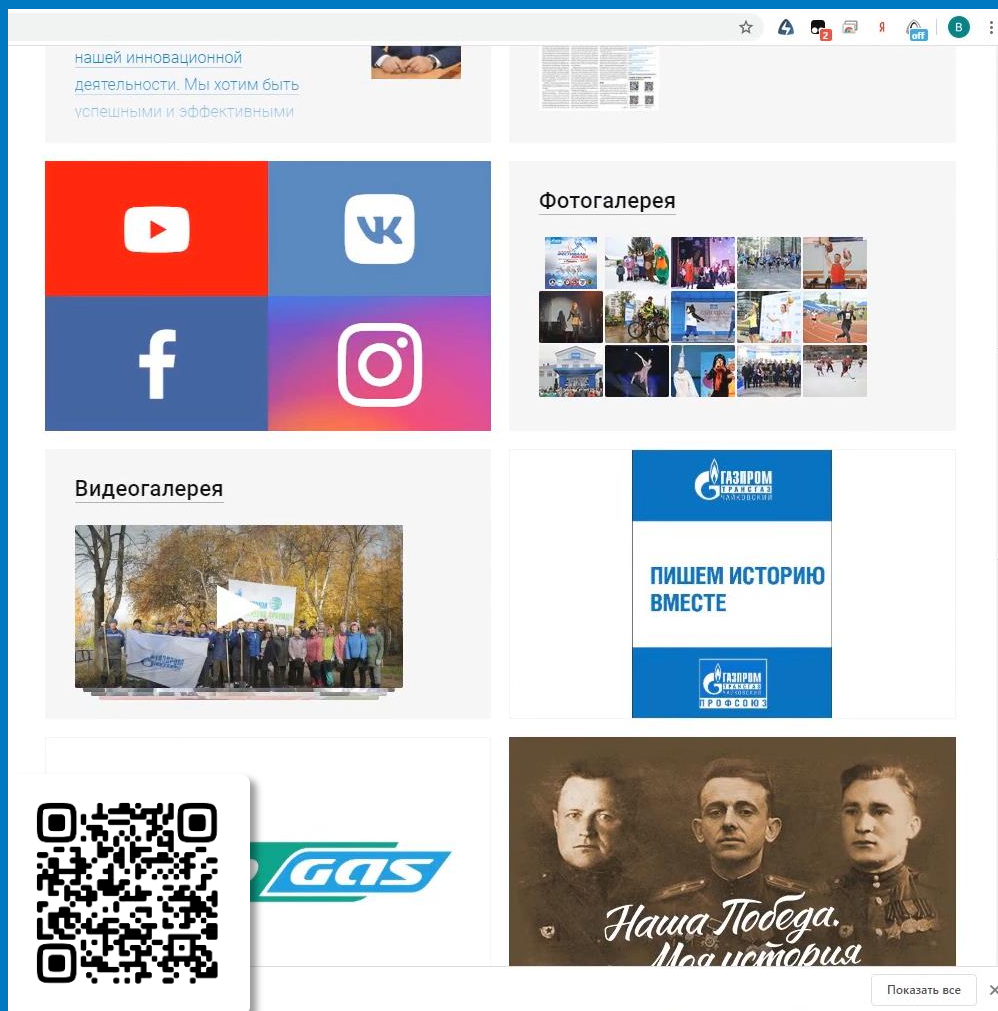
нашей инновационной деятельности. Мы хотим быть успешными и эффективными

Фотогалерея

Видеогалерея

ГАЗПРОМ ТРАНСГАЗ ЧАЙКОВСКИЙ

ПИШЕМ ИСТОРИЮ ВМЕСТЕ

ГАЗПРОМ ТРАНСГАЗ ЧАЙКОВСКИЙ ПРОФСОЮЗ

GAS

Наша Победа. Моя история

Показать все